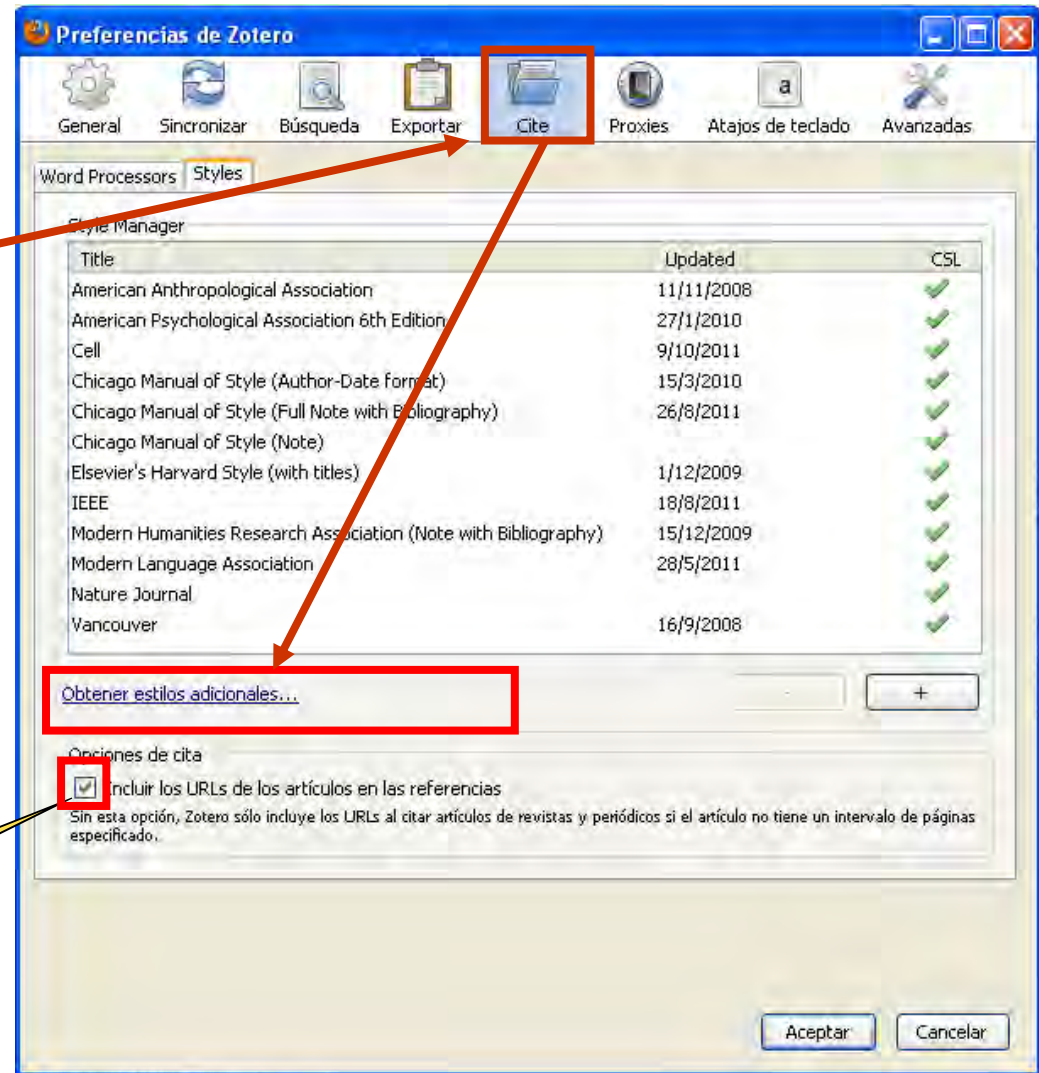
Preferencias de Zotero

General Sincronizar Búsqueda Exportar Cite Proxies Atajos de teclado Avanzadas

Word Processors Styles

Style Manager

| Title | Updated | CSL |
|---|---|---|
| American Anthropological Association | 11/11/2008 | ✔ |
| American Psychological Association 6th Edition | 27/1/2010 | ✔ |
| Cell | 9/10/2011 | ✔ |
| Chicago Manual of Style (Author-Date format) | 15/3/2010 | ✔ |
| Chicago Manual of Style (Full Note with Bibliography) | 26/8/2011 | ✔ |
| Chicago Manual of Style (Note) | | ✔ |
| Elsevier's Harvard Style (with titles) | 1/12/2009 | ✔ |
| IEEE | 18/8/2011 | ✔ |
| Modern Humanities Research Association (Note with Bibliography) | 15/12/2009 | ✔ |
| Modern Language Association | 28/5/2011 | ✔ |
| Nature Journal | | ✔ |
| Vancouver | 16/9/2008 | ✔ |

Obtener estilos adicionales...

-  +

Opciones de cita

Incluir los URLs de los artículos en las referencias

Sin esta opción, Zotero sólo incluye los URLs al citar artículos de revistas y periódicos si el artículo no tiene un intervalo de páginas especificado.

Aceptar Cancelar